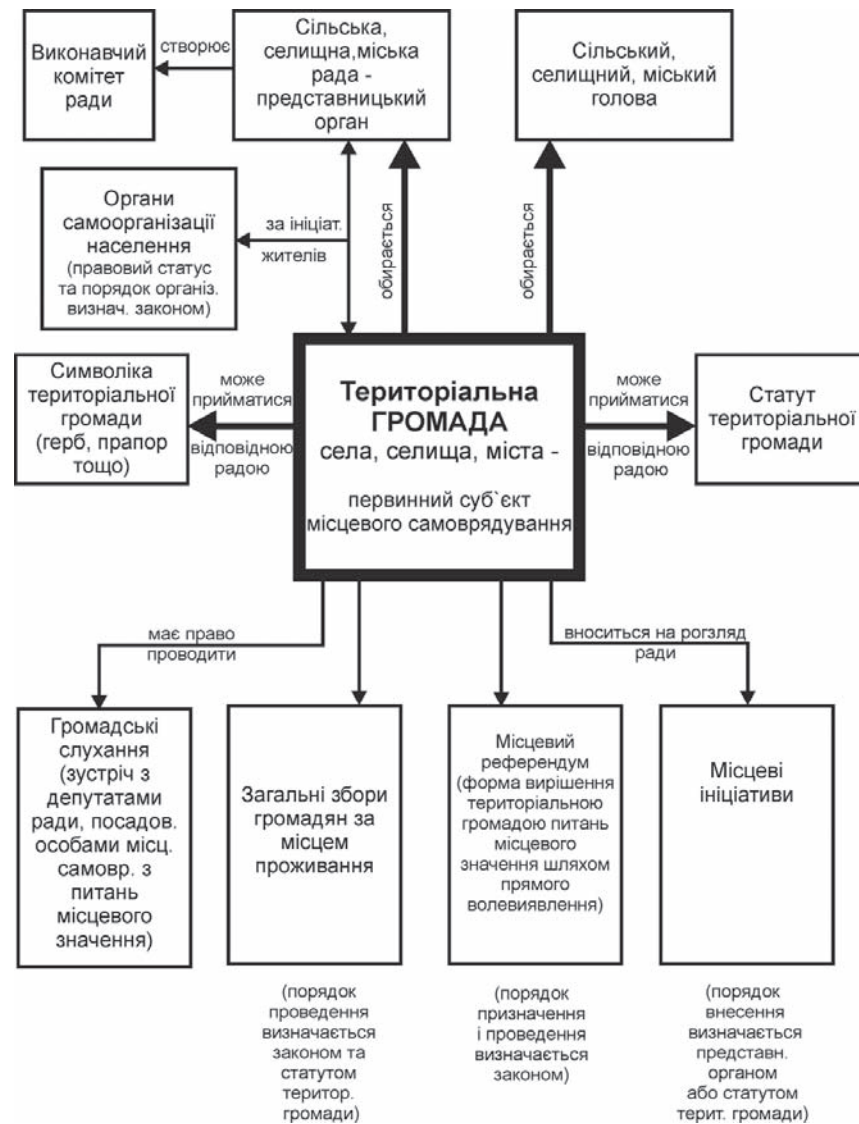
Виконавчий комітет ради

створює

Сільська, селищна,міська рада - представницький орган

Сільський, селищний, міський голова

Органи самоорганізації населення (правовий статус та порядок організ. визнач. законом)

за ініціат. жителів

обирається

обирається

Символіка територіальної громади (герб, прапор тощо)

може прийматися відповідною радою

Територіальна ГРОМАДА села, селища, міста - первинний суб`єкт місцевого самоврядування

може прийматися відповідною радою

Статут територіальної громади

має право проводити

вноситься на рогляд ради

Громадські слухання (зустріч з депутатами ради, посадов. особами місц. самовр. з питань місцевого значення)

Загальні збори громадян за місцем проживання

Місцевий референдум (форма вирішення територіальною громадою питань місцевого значення шляхом прямого волевиявлення)

Місцеві ініціативи

(порядок проведення визначається законом та статутом террітор. громади)

(порядок призначення і проведення визначається законом)

(порядок внесення визначається представн. органом або статутом терит. громади)